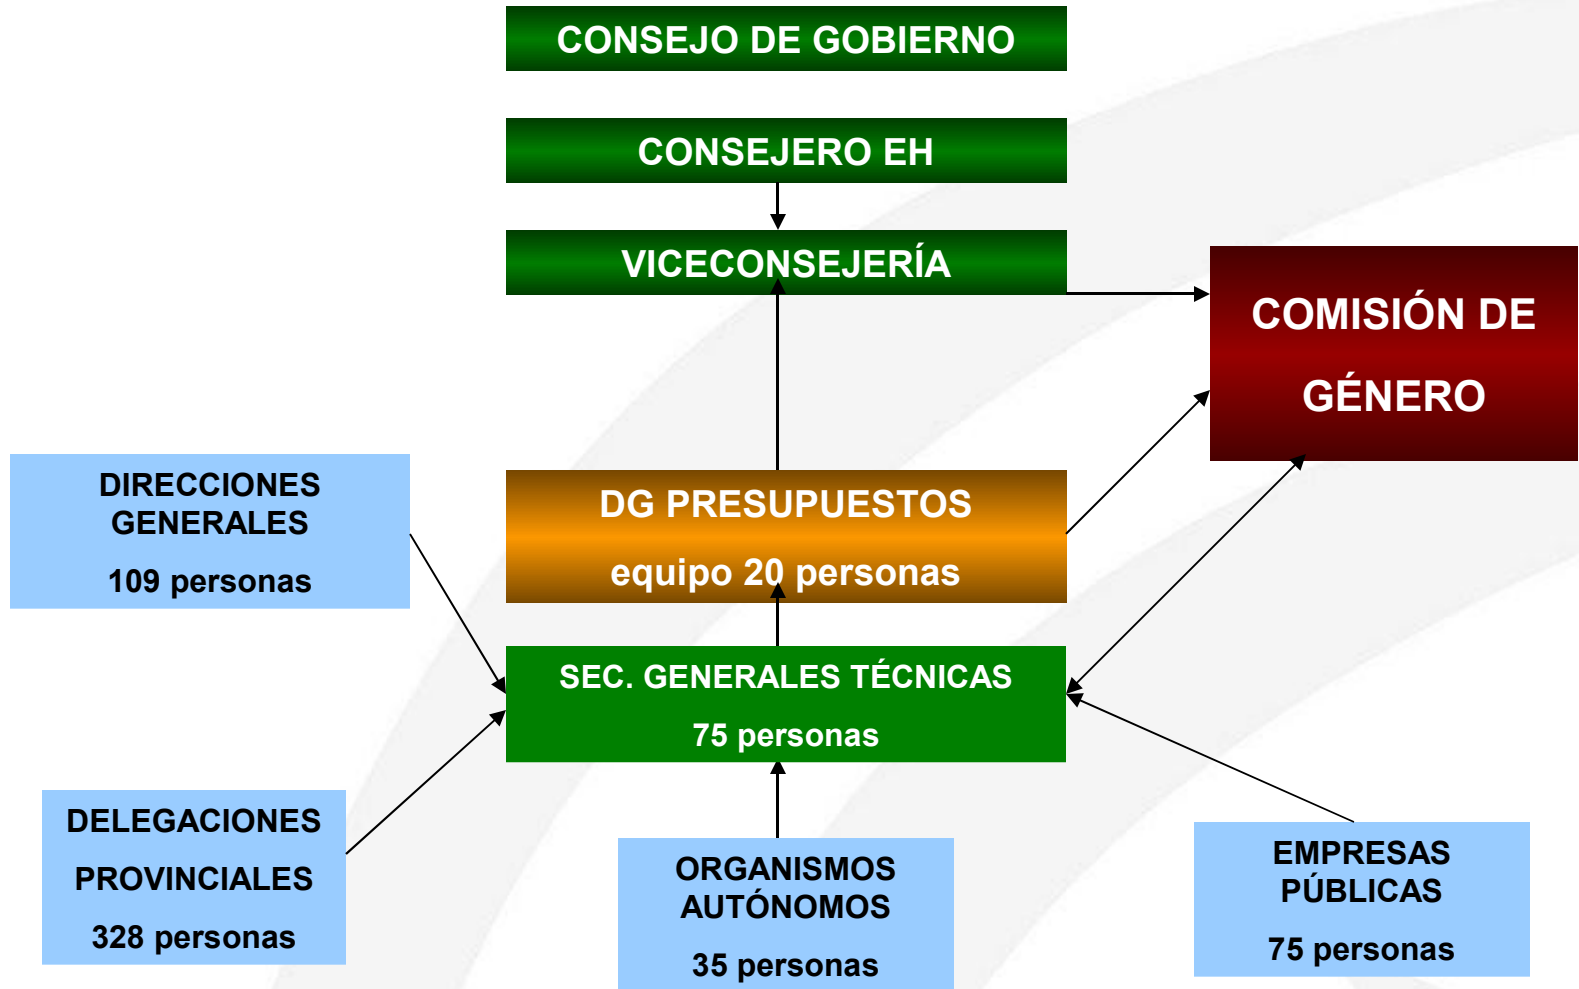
CONSEJO DE GOBIERNO

CONSEJERO EH

VICECONSEJERÍA

COMISIÓN DE GÉNERO

DIRECCIONES GENERALES

109 personas

DG PRESUPUESTOS

equipo 20 personas

SEC. GENERALES TÉCNICAS

75 personas

DELEGACIONES PROVINCIALES

328 personas

ORGANISMOS AUTÓNOMOS

35 personas

EMPRESAS PÚBLICAS

75 personas